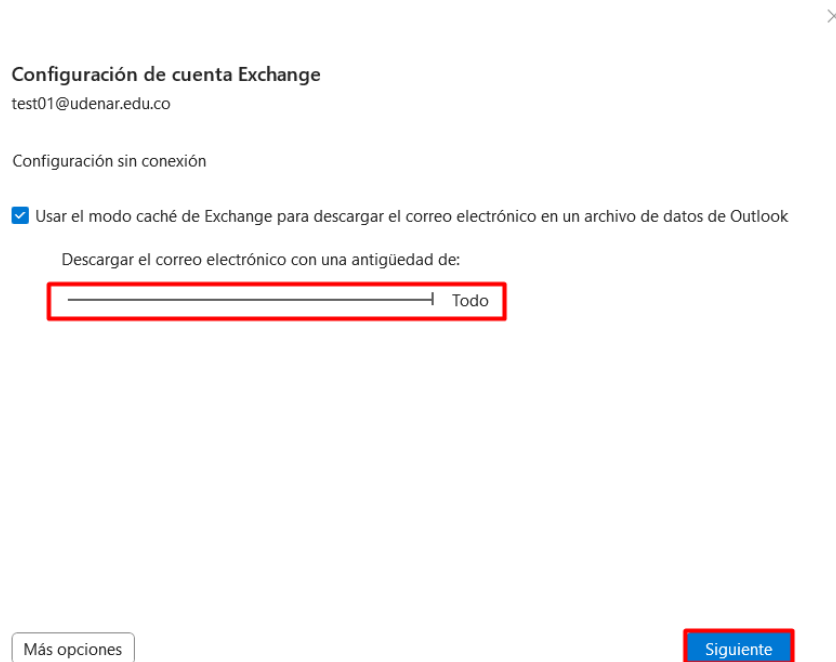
Configuración de cuenta Exchange
test01@udenar.edu.co

Configuración sin conexión

Usar el modo caché de Exchange para descargar el correo electrónico en un archivo de datos de Outlook

Descargar el correo electrónico con una antigüedad de:

Todo

Más opciones

Siguiente